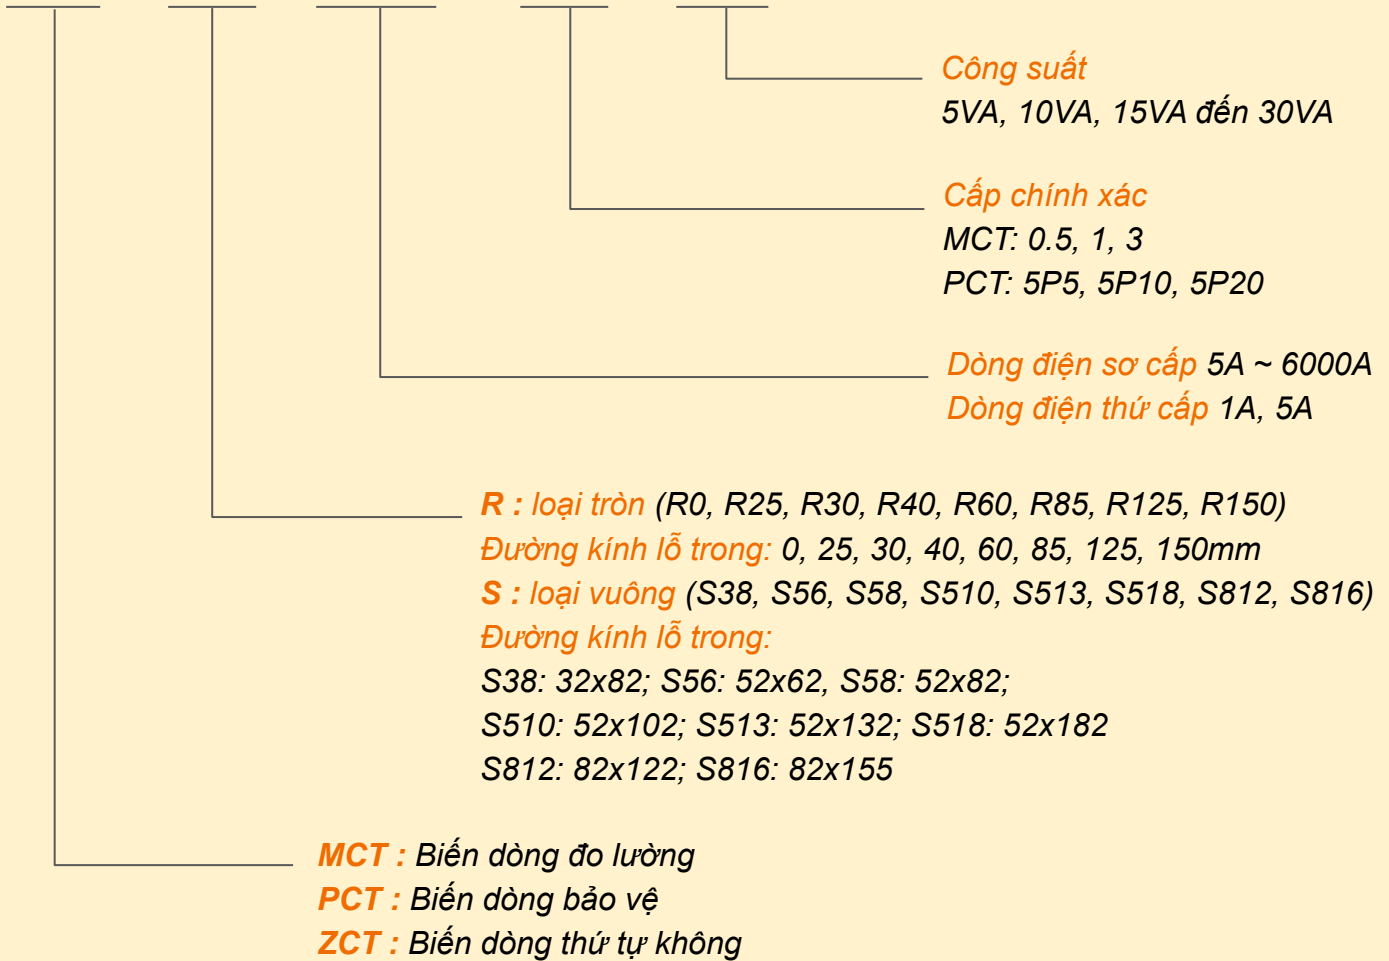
Công suất
5VA, 10VA, 15VA đến 30VA

Cấp chính xác
MCT: 0.5, 1, 3
PCT: 5P5, 5P10, 5P20

Dòng điện sơ cấp 5A ~ 6000A
Dòng điện thứ cấp 1A, 5A

R : loại tròn (R0, R25, R30, R40, R60, R85, R125, R150)
Đường kính lỗ trong: 0, 25, 30, 40, 60, 85, 125, 150mm
S : loại vuông (S38, S56, S58, S510, S513, S518, S812, S816)
Đường kính lỗ trong:
S38: 32x82; S56: 52x62, S58: 52x82;
S510: 52x102; S513: 52x132; S518: 52x182
S812: 82x122; S816: 82x155

MCT : Biến dòng đo lường
PCT : Biến dòng bảo vệ
ZCT : Biến dòng thứ tự không